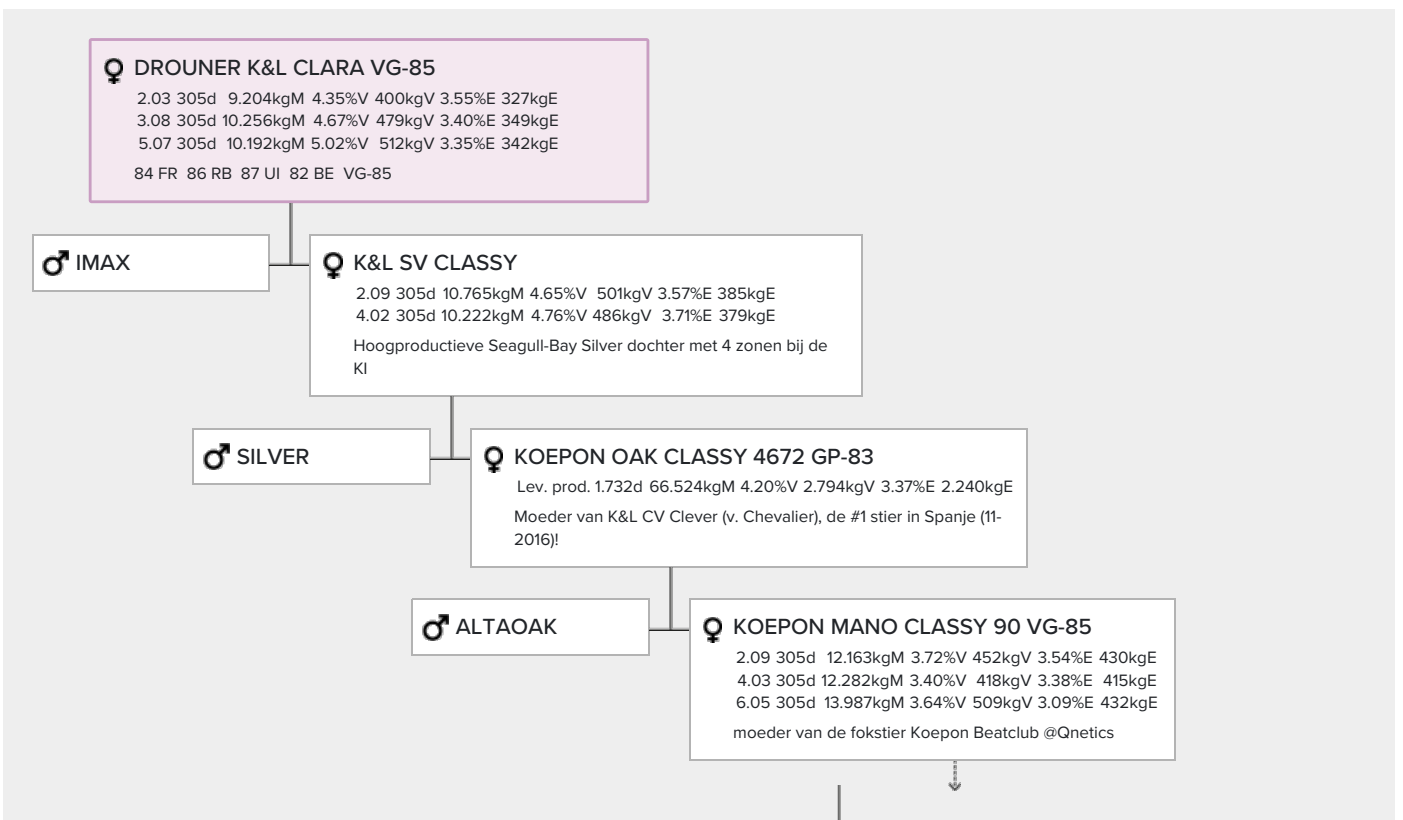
♀ DROUNER K&L CLARA VG-85
2.03 305d 9.204kgM 4.35%V 400kgV 3.55%E 327kgE
3.08 305d 10.256kgM 4.67%V 479kgV 3.40%E 349kgE
5.07 305d 10.192kgM 5.02%V 512kgV 3.35%E 342kgE
84 FR 86 RB 87 UI 82 BE VG-85

♂ IMAX

♀ K&L SV CLASSY
2.09 305d 10.765kgM 4.65%V 501kgV 3.57%E 385kgE
4.02 305d 10.222kgM 4.76%V 486kgV 3.71%E 379kgE
Hoogproductieve Seagull-Bay Silver dochter met 4 zonen bij de KI

♂ SILVER

♀ KOEPON OAK CLASSY 4672 GP-83
Lev. prod. 1.732d 66.524kgM 4.20%V 2.794kgV 3.37%E 2.240kgE
Moeder van K&L CV Clever (v. Chevalier), de #1 stier in Spanje (11-2016)!

♂ ALTAOAK

♀ KOEPON MANO CLASSY 90 VG-85
2.09 305d 12.163kgM 3.72%V 452kgV 3.54%E 430kgE
4.03 305d 12.282kgM 3.40%V 418kgV 3.38%E 415kgE
6.05 305d 13.987kgM 3.64%V 509kgV 3.09%E 432kgE
moeder van de fokstier Koepon Beatclub @Qnetics